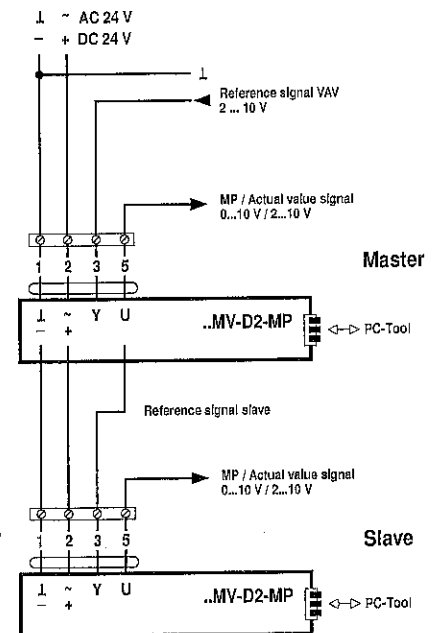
⊥ ~ AC 24 V
− + DC 24 V

⊥

Reference signal VAV
2 ... 10 V

MP / Actual value signal
0...10 V / 2...10 V

1 2 3 5

Master

⊥ ~ Y U
− +

..MV-D2-MP

PC-Tool

Reference signal slave

MP / Actual value signal
0...10 V / 2...10 V

1 2 3 5

Slave

⊥ ~ Y U
− +

..MV-D2-MP

PC-Tool